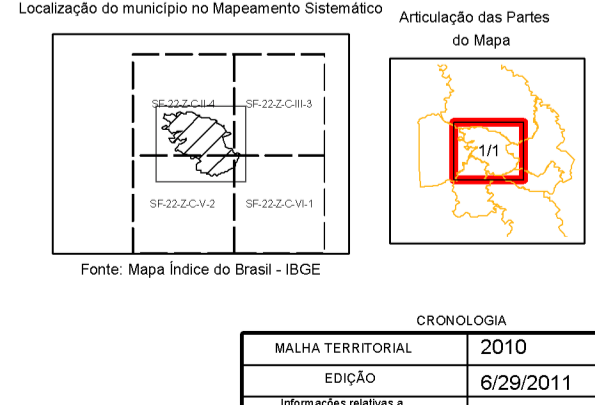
Localização do município no Mapeamento Sistemático

SF-22-Z-C-II-4
SF-22-Z-C-III-3
SF-22-Z-C-V-2
SF-22-Z-C-VI-1

Fonte: Mapa Índice do Brasil - IBGE

Articulação das Partes do Mapa

1/1

CRONOLOGIA

| MALHA TERRITORIAL | 2010 |
|---|---|
| EDIÇÃO | 6/29/2011 |
| Informações relativas a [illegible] | |